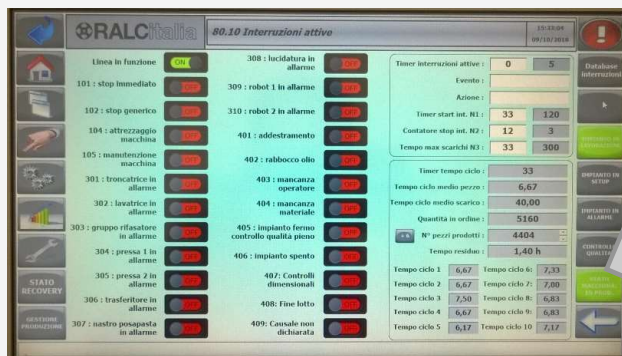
RALCitalia

80.10 Interruzioni attive

15:33:09
09/10/2016

Linea in funzione ON
101 : stop immediato OFF
102 : stop generico OFF
104 : attrezzaggio macchina OFF
105 : manutenzione macchina OFF
301 : troncatrice in allarme OFF
302 : lavatrice in allarme OFF
303 : gruppo rifasatore in allarme OFF
304 : pressa 1 in allarme OFF
305 : pressa 2 in allarme OFF
306 : trasferitore in allarme OFF
307 : nastro posapasta in allarme OFF

308 : lucidatura in allarme OFF
309 : robot 1 in allarme OFF
310 : robot 2 in allarme OFF
401 : addestramento OFF
402 : rabbocco olio OFF
403 : mancanza operatore OFF
404 : mancanza materiale OFF
405 : impianto fermo controllo qualità pieno OFF
406 : impianto spento OFF
407: Controlli dimensionali OFF
408: Fine lotto OFF
409: Causale non dichiarata OFF

Timer interruzioni attive : 0 5
Evento :
Azione :
Timer start int. N1 : 33 120
Contatore stop int. N2 : 12 3
Tempo max scarichi N3 : 33 300

Timer tempo ciclo : 33
Tempo ciclo medio pezzo : 6,67
Tempo ciclo medio scarico : 40,00
Quantità in ordine : 5160
N° pezzi prodotti : 4404
Tempo residuo : 1,40 h

| Tempo ciclo 1 | 6,67 | Tempo ciclo 6: | 7,33 |
|---|---|---|---|
| Tempo ciclo 2 | 6,67 | Tempo ciclo 7: | 7,00 |
| Tempo ciclo 3 | 7,50 | Tempo ciclo 8: | 6,83 |
| Tempo ciclo 4 | 6,67 | Tempo ciclo 9: | 6,83 |
| Tempo ciclo 5 | 6,17 | Tempo ciclo 10 | 7,17 |

STATO RECOVERY
GESTIONE PRODUZIONE

Database interruzioni
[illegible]
IMPIANTO IN SETUP
IMPIANTO IN ALLARME
CONTROLLO QUALITA'
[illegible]